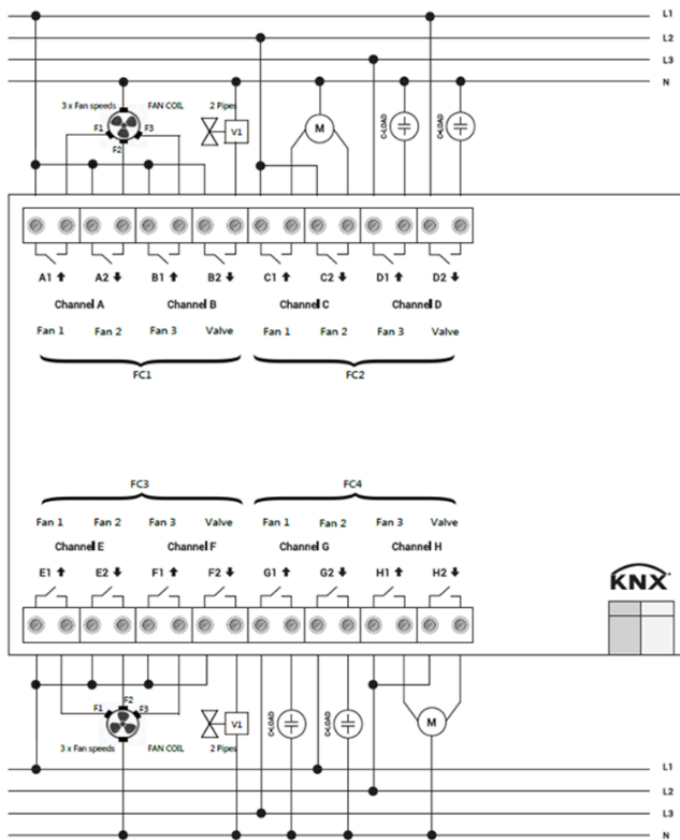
L1
L2
L3
N

3 x Fan speeds FAN COIL
F1 F3
F2
2 Pipes
V1
M
C-LOAD
C-LOAD

A1 ↑ A2 ↓ B1 ↑ B2 ↓ C1 ↑ C2 ↓ D1 ↑ D2 ↓
Channel A Channel B Channel C Channel D
Fan 1 Fan 2 Fan 3 Valve Fan 1 Fan 2 Fan 3 Valve
FC1 FC2

FC3 FC4
Fan 1 Fan 2 Fan 3 Valve Fan 1 Fan 2 Fan 3 Valve
Channel E Channel F Channel G Channel H
E1 ↑ E2 ↓ F1 ↑ F2 ↓ G1 ↑ G2 ↓ H1 ↑ H2 ↓

KNX

F1 F2 F3
3 x Fan speeds FAN COIL
V1
2 Pipes
C-LOAD
C-LOAD
M

L1
L2
L3
N